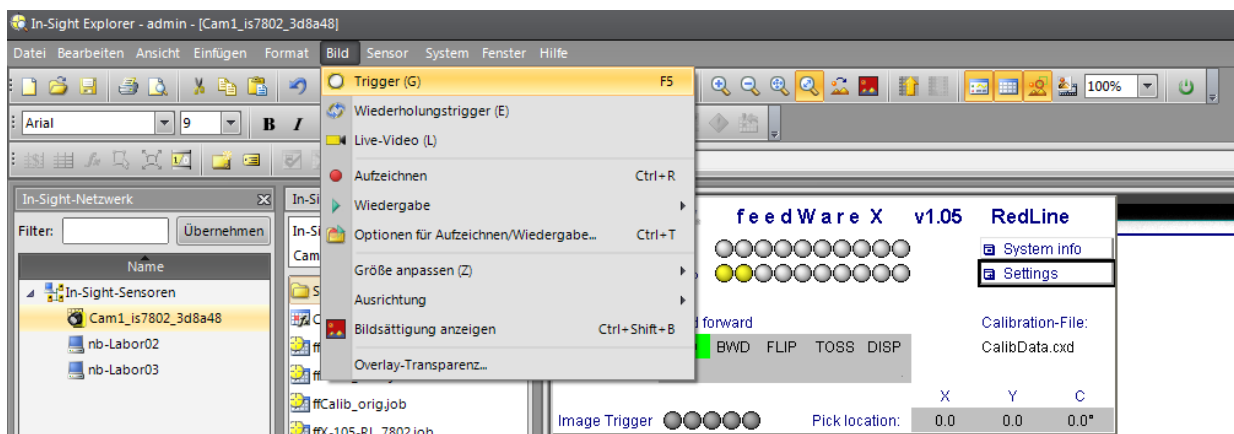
In-Sight Explorer - admin - [Cam1_is7802_3d8a48]

Datei Bearbeiten Ansicht Einfügen Format Bild Sensor System Fenster Hilfe

Trigger (G) F5
Wiederholungstrigger (E)
Live-Video (L)
Aufzeichnen Ctrl+R
Wiedergabe
Optionen für Aufzeichnen/Wiedergabe... Ctrl+T
Größe anpassen (Z)
Ausrichtung
Bildsättigung anzeigen Ctrl+Shift+B
Overlay-Transparenz...

100%

Arial 9 B I

In-Sight-Netzwerk
Filter: Übernehmen
Name
In-Sight-Sensoren
Cam1_is7802_3d8a48
nb-Labor02
nb-Labor03

In-Si
In-Si
Cam
S
C
ff
ff
ffCalib_orig.job
ffX-105-RL_7802.job

feedWare X v1.05 RedLine
System info
Settings
d forward
BWD FLIP TOSS DISP
Calibration-File:
CalibData.cxd
X Y C
Image Trigger
Pick location: 0.0 0.0 0.0°